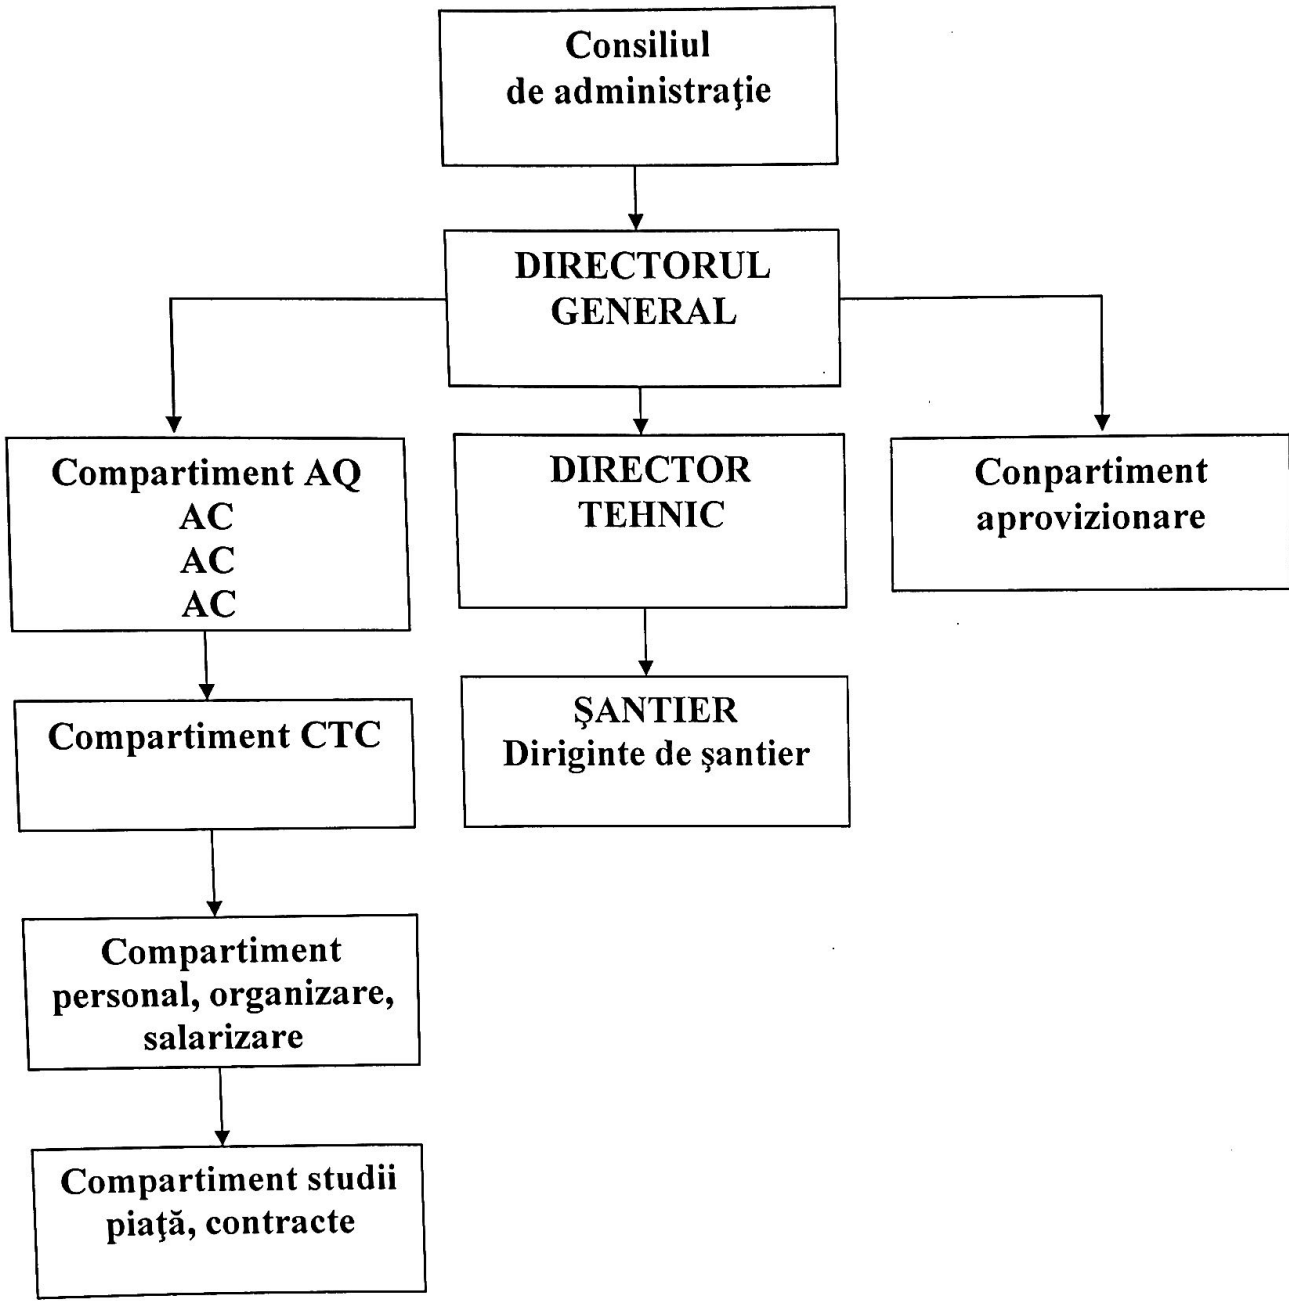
Consiliul de administraţie

DIRECTORUL GENERAL

Compartiment AQ
AC
AC
AC

DIRECTOR TEHNIC

Conpartiment aprovizionare

Compartiment CTC

ŞANTIER
Diriginte de şantier

Compartiment personal, organizare, salarizare

Compartiment studii piaţă, contracte